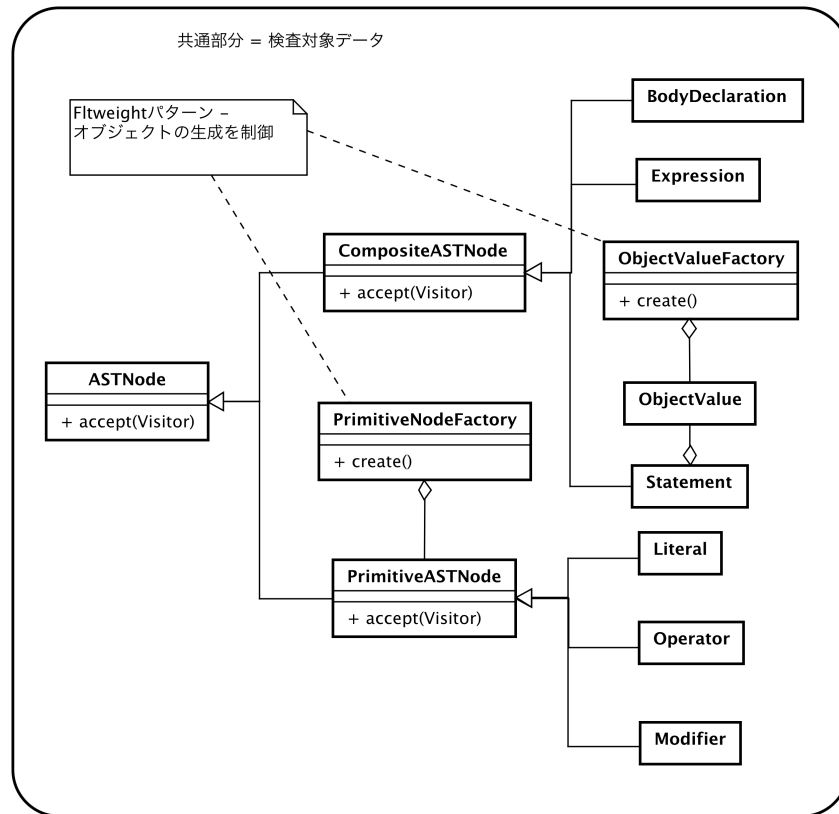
共通部分 = 検査対象データ

Fltweightパターン –
オブジェクトの生成を制御

BodyDeclaration

Expression

CompositeASTNode

+ accept(Visitor)

ObjectValueFactory

+ create()

ASTNode

+ accept(Visitor)

PrimitiveNodeFactory

+ create()

ObjectValue

Statement

PrimitiveASTNode

+ accept(Visitor)

Literal

Operator

Modifier